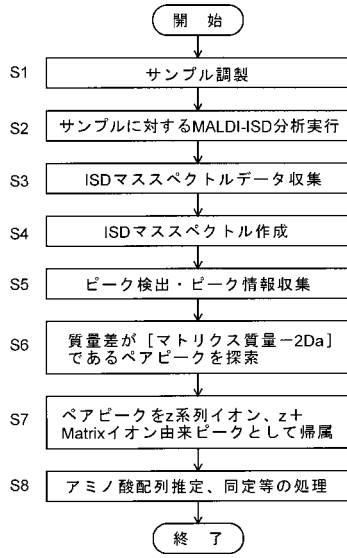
開　始

S1 サンプル調製

S2 サンプルに対するMALDI-ISD分析実行

S3 ISDマススペクトルデータ収集

S4 ISDマススペクトル作成

S5 ピーク検出・ピーク情報収集

S6 質量差が［マトリクス質量－2Da］であるペアピークを探索

S7 ペアピークをz系列イオン、z＋Matrixイオン由来ピークとして帰属

S8 アミノ酸配列推定、同定等の処理

終　了